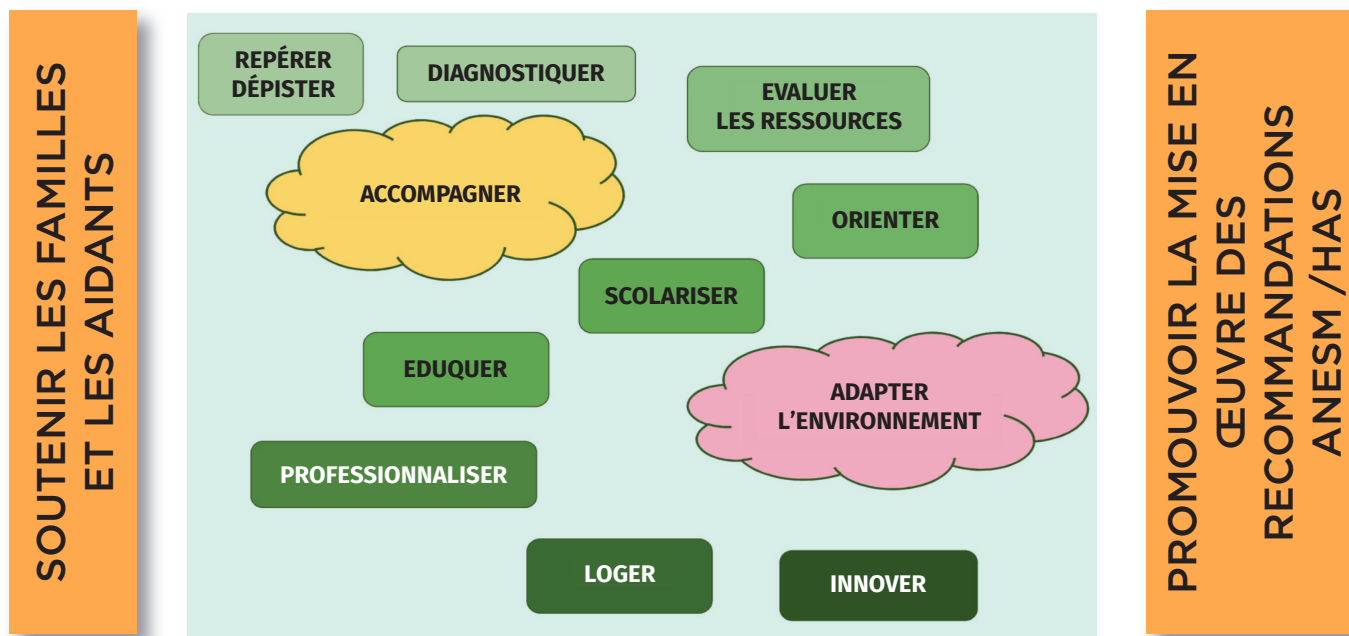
SOUTENIR LES FAMILLES ET LES AIDANTS

REPÉRER DÉPISTER

DIAGNOSTIQUER

EVALUER LES RESSOURCES

ACCOMPAGNER

ORIENTER

SCOLARISER

EDUQUER

ADAPTER L'ENVIRONNEMENT

PROFESSIONNALISER

LOGER

INNOVER

PROMOUVOIR LA MISE EN ŒUVRE DES RECOMMANDATIONS ANESM /HAS